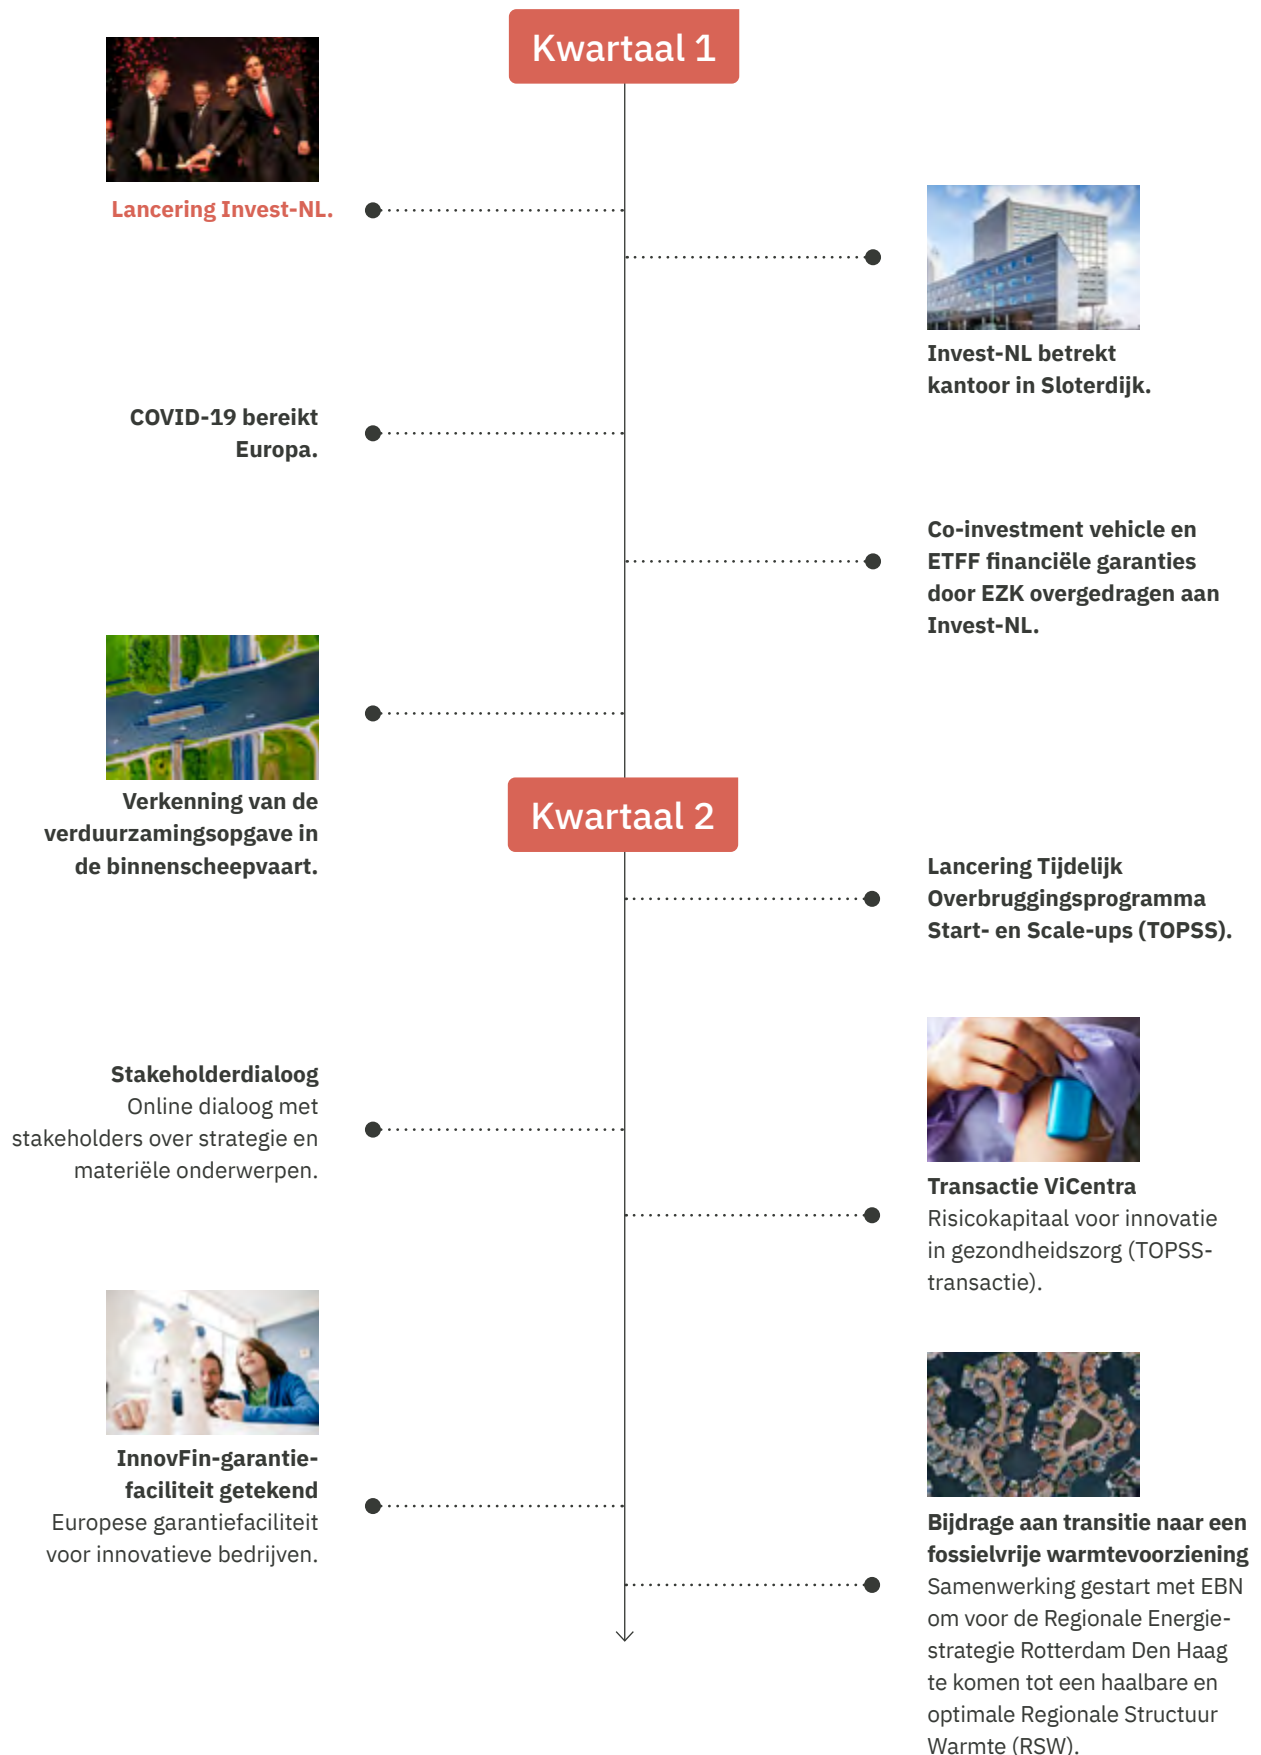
Kwartaal 1

Lancering Invest-NL.

Invest-NL betrekt kantoor in Sloterdijk.

COVID-19 bereikt Europa.

Co-investment vehicle en ETFF financiële garanties door EZK overgedragen aan Invest-NL.

Verkenning van de verduurzamingsopgave in de binnenscheepvaart.

Kwartaal 2

Lancering Tijdelijk Overbruggingsprogramma Start- en Scale-ups (TOPSS).

Stakeholderdialoog
Online dialoog met stakeholders over strategie en materiële onderwerpen.

Transactie ViCentra
Risicokapitaal voor innovatie in gezondheidszorg (TOPSS-transactie).

InnovFin-garantiefaciliteit getekend
Europese garantiefaciliteit voor innovatieve bedrijven.

Bijdrage aan transitie naar een fossielvrije warmtevoorziening
Samenwerking gestart met EBN om voor de Regionale Energiestrategie Rotterdam Den Haag te komen tot een haalbare en optimale Regionale Structuur Warmte (RSW).